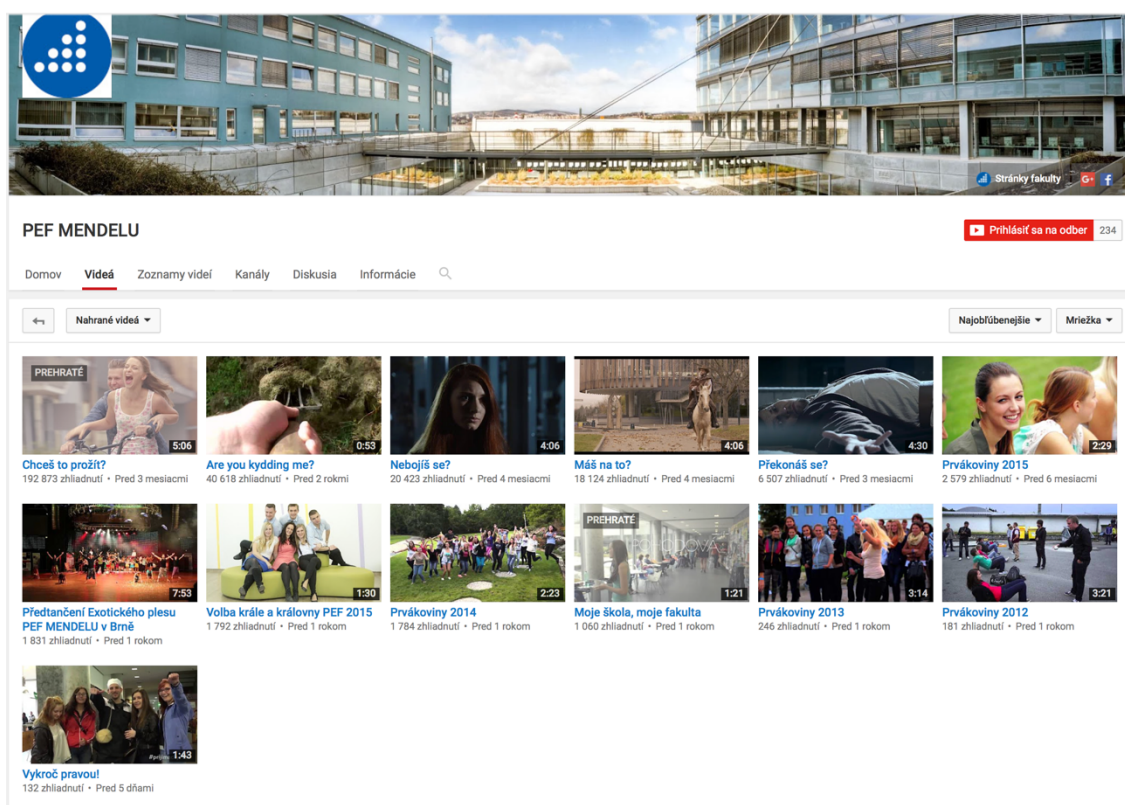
Stránky fakulty

PEF MENDELU

Prihlásiť sa na odber 234

Domov Videá Zoznamy videí Kanály Diskusia Informácie

Nahrané videá

Najobľúbenejšie Mriežka

PREHRATÉ
5:06
Chceš to prožít?
192 873 zhliadnutí • Pred 3 mesiacmi

0:53
Are you kydding me?
40 618 zhliadnutí • Pred 2 rokmi

4:06
Nebojíš se?
20 423 zhliadnutí • Pred 4 mesiacmi

4:06
Máš na to?
18 124 zhliadnutí • Pred 4 mesiacmi

4:30
Překonáš se?
6 507 zhliadnutí • Pred 3 mesiacmi

2:29
Prvákoviny 2015
2 579 zhliadnutí • Pred 6 mesiacmi

7:53
Předtančení Exotického plesu PEF MENDELU v Brně
1 831 zhliadnutí • Pred 1 rokom

1:30
Volba krále a královny PEF 2015
1 792 zhliadnutí • Pred 1 rokom

2:23
Prvákoviny 2014
1 784 zhliadnutí • Pred 1 rokom

PREHRATÉ
1:21
Moje škola, moje fakulta
1 060 zhliadnutí • Pred 1 rokom

3:14
Prvákoviny 2013
246 zhliadnutí • Pred 1 rokom

3:21
Prvákoviny 2012
181 zhliadnutí • Pred 1 rokom

1:43
Vykroč pravou!
132 zhliadnutí • Pred 5 dňami